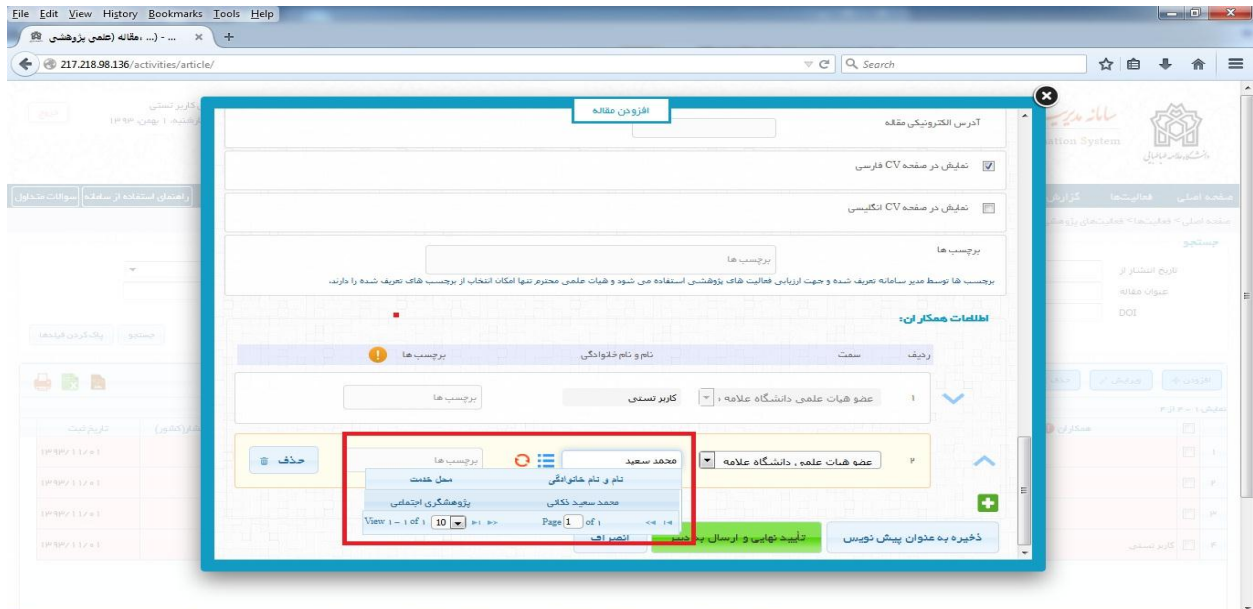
File Edit View History Bookmarks Tools Help

مقاله (علمی پژوهشی ... - (... ×

217.218.98.136/activities/article/

Search

افزودن مقاله

آدرس الکترونیکی مقاله

نمایش در صفحه CV فارسی

نمایش در صفحه CV انگلیسی

برچسب ها

برچسب ها

برچسب ها توسط مدیر سامانه تعریف شده و جهت ارزیابی فعالیت های پژوهشی استفاده می شود و هیات علمی محترم تنها امکان انتخاب از برچسب های تعریف شده را دارند.

اطلاعات همکاران:

| ردیف | سمت | نام و نام خانوادگی | برچسب ها |
|---|---|---|---|
| ۱ | عضو هیات علمی دانشگاه علامه | کاربر تستی | برچسب ها |
| ۲ | عضو هیات علمی دانشگاه علامه | محمد سعید | برچسب ها |

حذف

| نام و نام خانوادگی | محل خدمت |
|---|---|
| محمد سعید ذکائی | پژوهشگری اجتماعی |

Page 1 of 1

View 1 - 1 of 1 10

ذخیره به عنوان پیش نویس

تایید نهایی و ارسال به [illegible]

انصراف

کاربر تستی

صفحه اصلی فعالیت‌ها گزارش

راهنمای استفاده از صفحه سوالات متداول

جستجو

تاریخ انتشار از

عنوان مقاله

DOI

جستجو پاک کردن فیلدها

افزودن ویرایش

همکاران

تاریخ ثبت

۱۳۹۳/۱۱/۰۱

۱۳۹۳/۱۱/۰۱

۱۳۹۳/۱۱/۰۱

۱۳۹۳/۱۱/۰۱

کاربر تستی